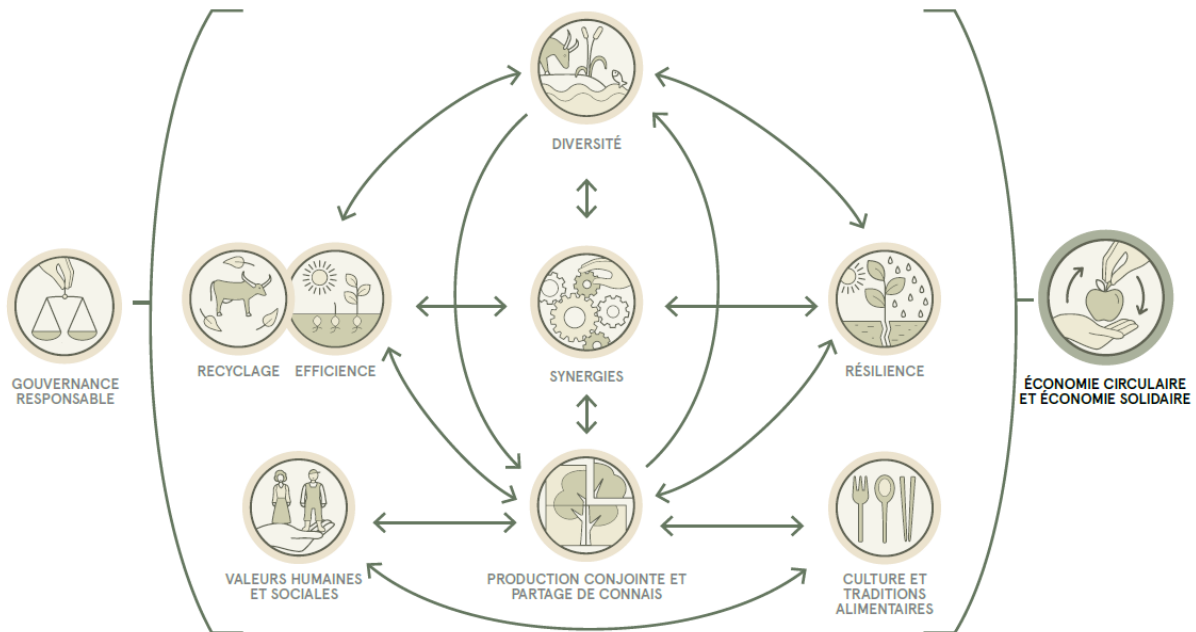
DIVERSITÉ

GOUVERNANCE RESPONSABLE

RECYCLAGE

EFFICIENCE

SYNERGIES

RÉSILIENCE

ÉCONOMIE CIRCULAIRE ET ÉCONOMIE SOLIDAIRE

VALEURS HUMAINES ET SOCIALES

PRODUCTION CONJOINTE ET PARTAGE DE CONNAIS

CULTURE ET TRADITIONS ALIMENTAIRES